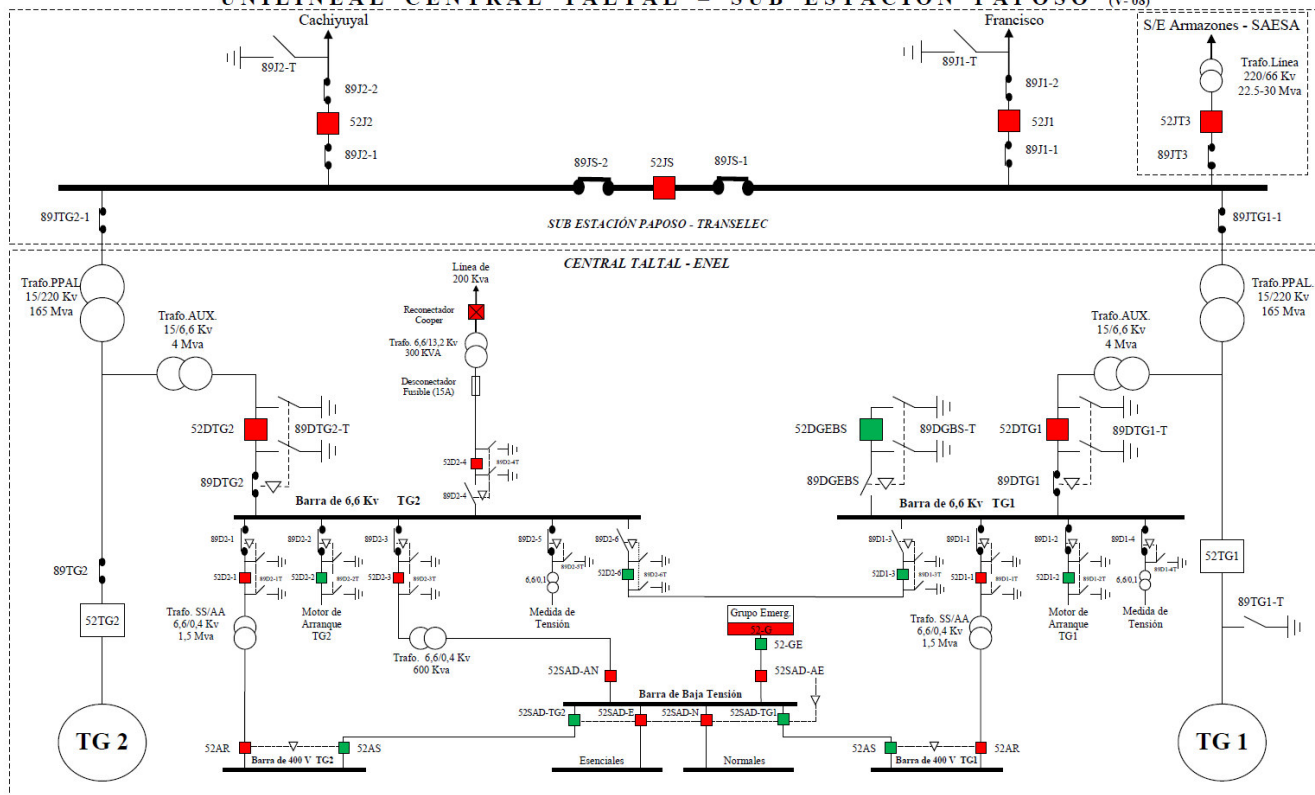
UNILINEAL CENTRAL TALTAL – SUB ESTACION PAPOSO (V-08)

Cachiyuyal
89J2-T
89J2-2
52J2
89J2-1

Francisco
89J1-T
89J1-2
52J1
89J1-1

S/E Armazones - SAESA
Trafo.Linea 220/66 Kv 22.5-30 Mva
52JT3
89JT3

89JS-2
52JS
89JS-1

89JTG2-1
SUB ESTACIÓN PAPOSO - TRANSELEC
89JTG1-1

CENTRAL TALTAL - ENEL

Trafo.PPAL 15/220 Kv 165 Mva
Trafo.AUX. 15/6,6 Kv 4 Mva
Linea de 200 Kva
Reconectador Cooper
Trafo. 6,6/13,2 Kv 300 KVA
Desconectador Fusible (15A)
Trafo.AUX. 15/6,6 Kv 4 Mva
Trafo.PPAL. 15/220 Kv 165 Mva

52DTG2
89DTG2-T
89DTG2
52D2-4
89D2-4T
89D2-4
52DGEBS
89DGBS-T
89DGEBS
52DTG1
89DTG1-T
89DTG1

Barra de 6,6 Kv TG2
Barra de 6,6 Kv TG1

89D2-1
89D2-2
89D2-3
89D2-5
89D2-6
89D1-3
89D1-1
89D1-2
89D1-4
52D2-1
89D2-1T
52D2-2
89D2-2T
52D2-3
89D2-3T
89D2-5T
6,6/0,1
52D2-6
89D2-6T
52D1-3
89D1-3T
52D1-1
89D1-1T
52D1-2
89D1-2T
89D1-4T
6,6/0,1

89TG2
52TG2
Trafo. SS/AA 6,6/0,4 Kv 1,5 Mva
Motor de Arranque TG2
Trafo. 6,6/0,4 Kv 600 Kva
Medida de Tensión
Grupo Emerg.
52-G
52-GE
Trafo. SS/AA 6,6/0,4 Kv 1,5 Mva
Motor de Arranque TG1
Medida de Tensión
52TG1
89TG1-T

52SAD-AN
52SAD-AE
Barra de Baja Tensión
52SAD-TG2
52SAD-E
52SAD-N
52SAD-TG1

TG 2
52AR
52AS
Barra de 400 V TG2
Esenciales
Normales
52AS
52AR
Barra de 400 V TG1
TG 1